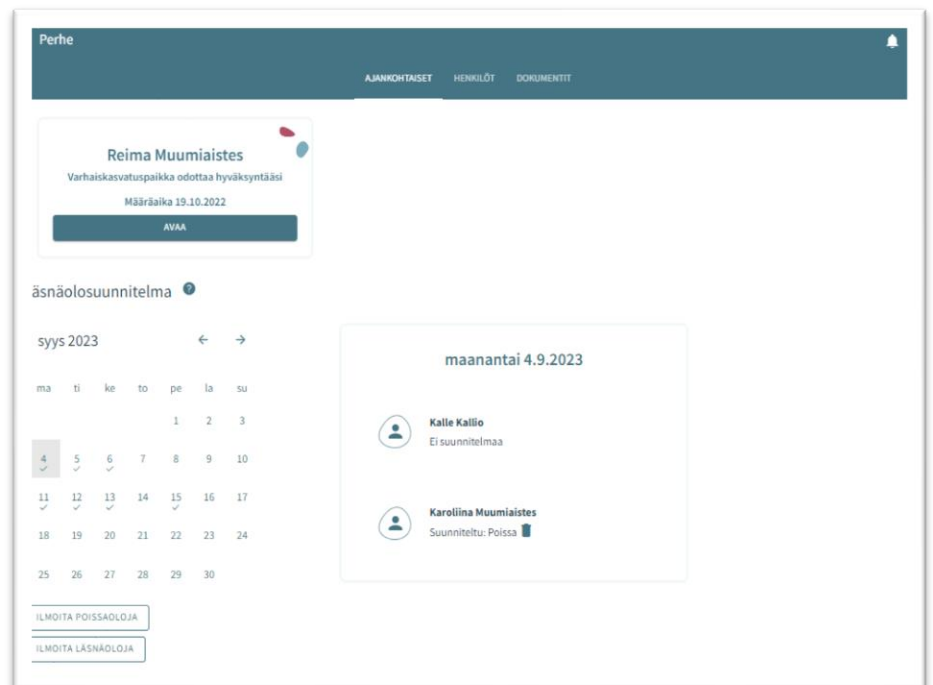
Perhe

AJANKOHTAISET HENKILÖT DOKUMENTIT

Reima Muumiaistes
Varhaiskasvatuspaikka odottaa hyväksyntääsi
Määräaika 19.10.2022
AVAA

äsnäolosuunnitelma

syys 2023

| ma | ti | ke | to | pe | la | su |
|---|---|---|---|---|---|---|
| | | | | 1 | 2 | 3 |
| 4 | 5 | 6 | 7 | 8 | 9 | 10 |
| 11 | 12 | 13 | 14 | 15 | 16 | 17 |
| 18 | 19 | 20 | 21 | 22 | 23 | 24 |
| 25 | 26 | 27 | 28 | 29 | 30 | |

ILMOITA POISSAOLOJA
ILMOITA LÄSNÄOLOJA

maanantai 4.9.2023

Kalle Kallio
Ei suunnitelmaa

Karoliina Muumiaistes
Suunniteltu: Poissa